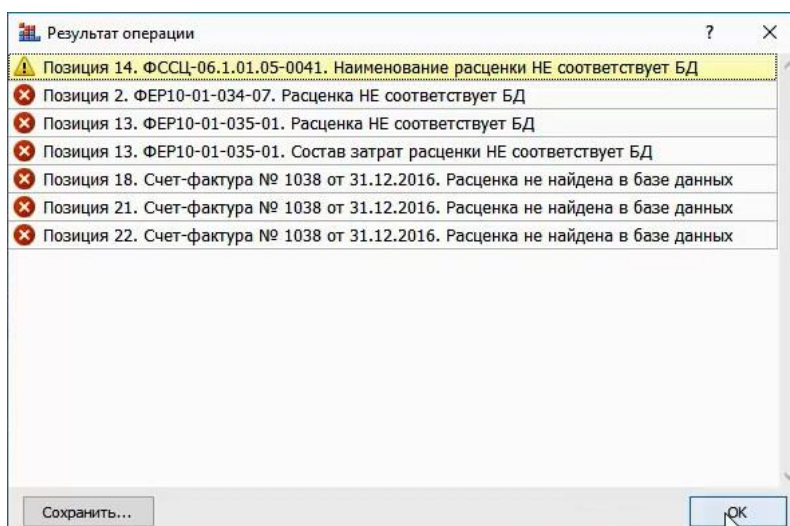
Результат операции

?

×

Позиция 14. ФССЦ-06.1.01.05-0041. Наименование расценки НЕ соответствует БД

Позиция 2. ФЕР10-01-034-07. Расценка НЕ соответствует БД

Позиция 13. ФЕР10-01-035-01. Расценка НЕ соответствует БД

Позиция 13. ФЕР10-01-035-01. Состав затрат расценки НЕ соответствует БД

Позиция 18. Счет-фактура № 1038 от 31.12.2016. Расценка не найдена в базе данных

Позиция 21. Счет-фактура № 1038 от 31.12.2016. Расценка не найдена в базе данных

Позиция 22. Счет-фактура № 1038 от 31.12.2016. Расценка не найдена в базе данных

Сохранить...

OK